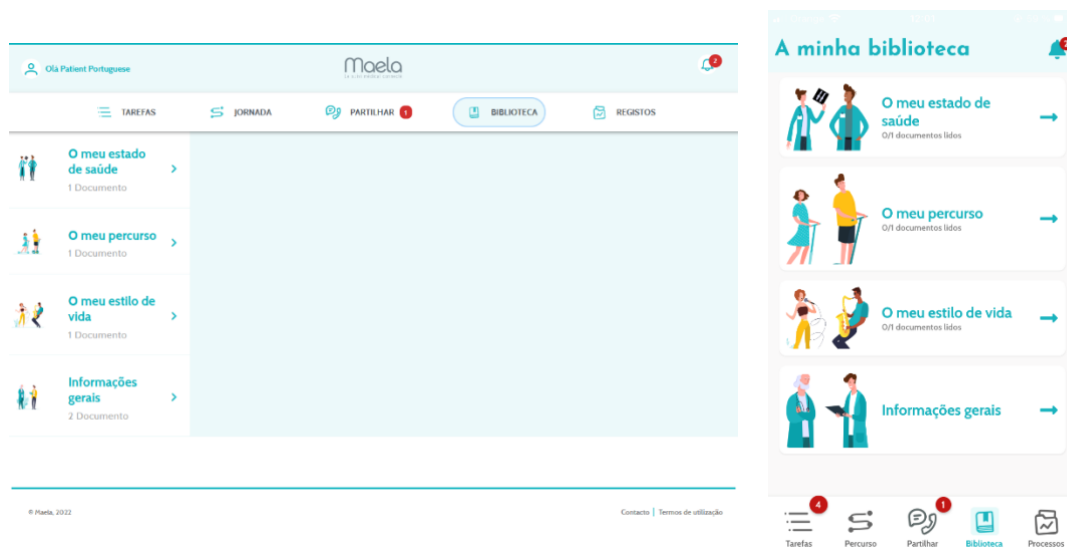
Olá Patient Portuguese

Maela

2

TAREFAS
JORNADA
PARTILHAR 1
BIBLIOTECA
REGISTOS

O meu estado de saúde
1 Documento

O meu percurso
1 Documento

O meu estilo de vida
1 Documento

Informações gerais
2 Documento

© Maela, 2022

Contacto | Termos de utilização

A minha biblioteca

2

O meu estado de saúde
0/1 documentos lidos

O meu percurso
0/1 documentos lidos

O meu estilo de vida
0/1 documentos lidos

Informações gerais

4
Tarefas
Percurso
1
Partilhar
Biblioteca
Processos